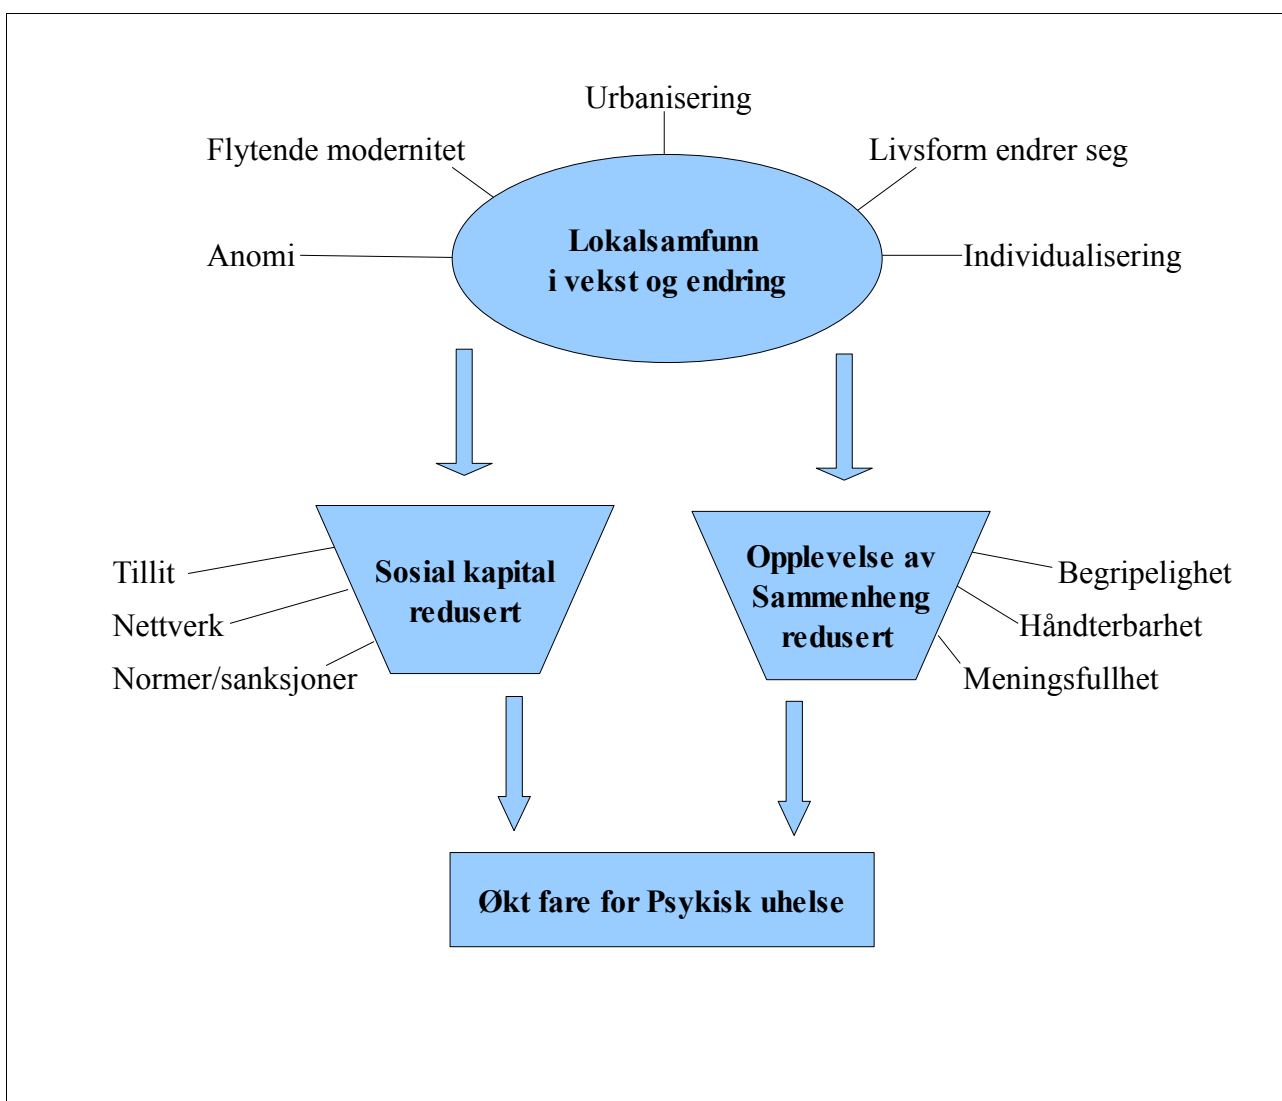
Urbanisering

Flytende modernitet

Livsform endrer seg

Anomi

Lokalsamfunn i vekst og endring

Individualisering

Tillit

Nettverk

Normer/sanksjoner

Sosial kapital redusert

Opplevelse av Sammenheng redusert

Begripelighet

Håndterbarhet

Meningsfullhet

Økt fare for Psykisk uhelse